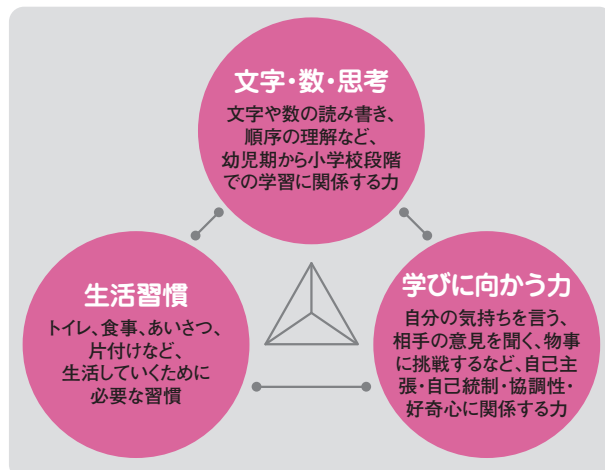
文字・数・思考

文字や数の読み書き、順序の理解など、幼児期から小学校段階での学習に関係する力

生活習慣

トイレ、食事、あいさつ、片付けなど、生活していくために必要な習慣

学びに向かう力

自分の気持ちを言う、相手の意見を聞く、物事に挑戦するなど、自己主張・自己統制・協調性・好奇心に関係する力